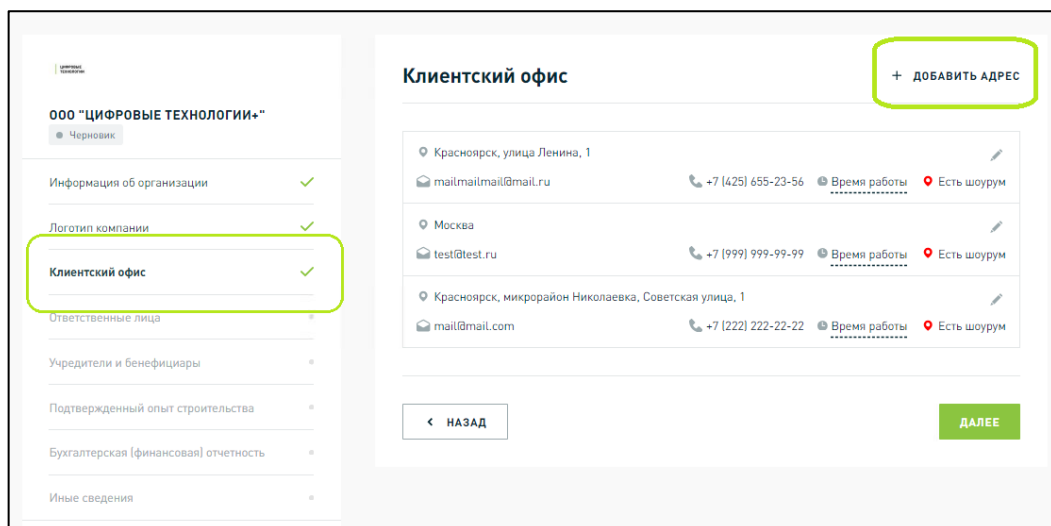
ЦИФРОВЫЕ ТЕХНОЛОГИИ

ООО "ЦИФРОВЫЕ ТЕХНОЛОГИИ+"

Черновик

Информация об организации

Логотип компании

Клиентский офис

Ответственные лица

Учредители и бенефициары

Подтвержденный опыт строительства

Бухгалтерская (финансовая) отчетность

Иные сведения

Клиентский офис

+ ДОБАВИТЬ АДРЕС

Красноярск, улица Ленина, 1

mailmailmail@mail.ru

+7 (425) 655-23-56

Время работы

Есть шоурум

Москва

test@test.ru

+7 (999) 999-99-99

Время работы

Есть шоурум

Красноярск, микрорайон Николаевка, Советская улица, 1

mail@mail.com

+7 (222) 222-22-22

Время работы

Есть шоурум

< НАЗАД

ДАЛЕЕ